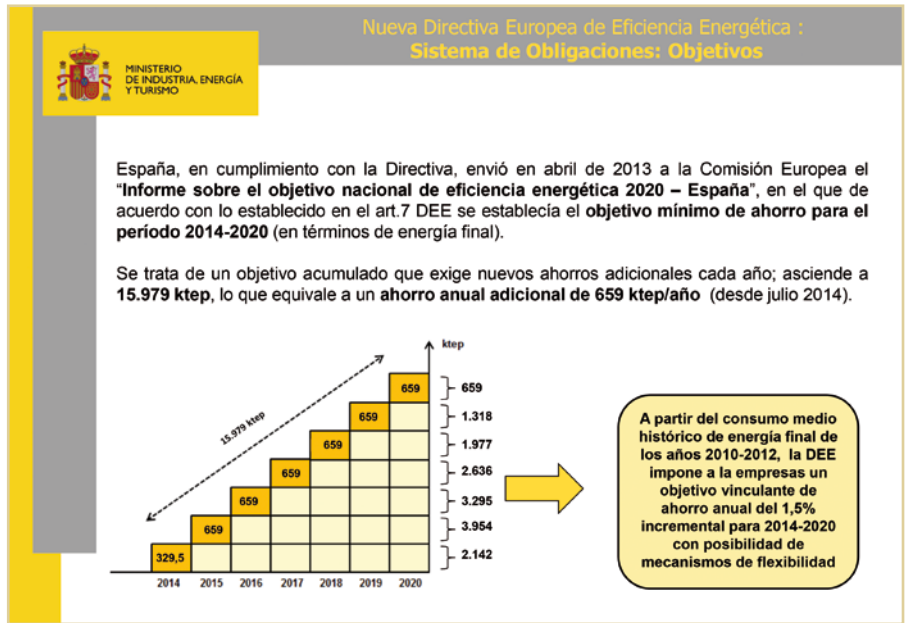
Nueva Directiva Europea de Eficiencia Energética :
Sistema de Obligaciones: Objetivos

MINISTERIO DE INDUSTRIA, ENERGÍA Y TURISMO

España, en cumplimiento con la Directiva, envió en abril de 2013 a la Comisión Europea el "Informe sobre el objetivo nacional de eficiencia energética 2020 – España", en el que de acuerdo con lo establecido en el art.7 DEE se establecía el objetivo mínimo de ahorro para el período 2014-2020 (en términos de energía final).

Se trata de un objetivo acumulado que exige nuevos ahorros adicionales cada año; asciende a 15.979 ktep, lo que equivale a un ahorro anual adicional de 659 ktep/año (desde julio 2014).

ktep

15.979 ktep

659
659
659
659
659
659
329,5

659
1.318
1.977
2.636
3.295
3.954
2.142

2014 2015 2016 2017 2018 2019 2020

A partir del consumo medio histórico de energía final de los años 2010-2012, la DEE impone a la empresas un objetivo vinculante de ahorro anual del 1,5% incremental para 2014-2020 con posibilidad de mecanismos de flexibilidad